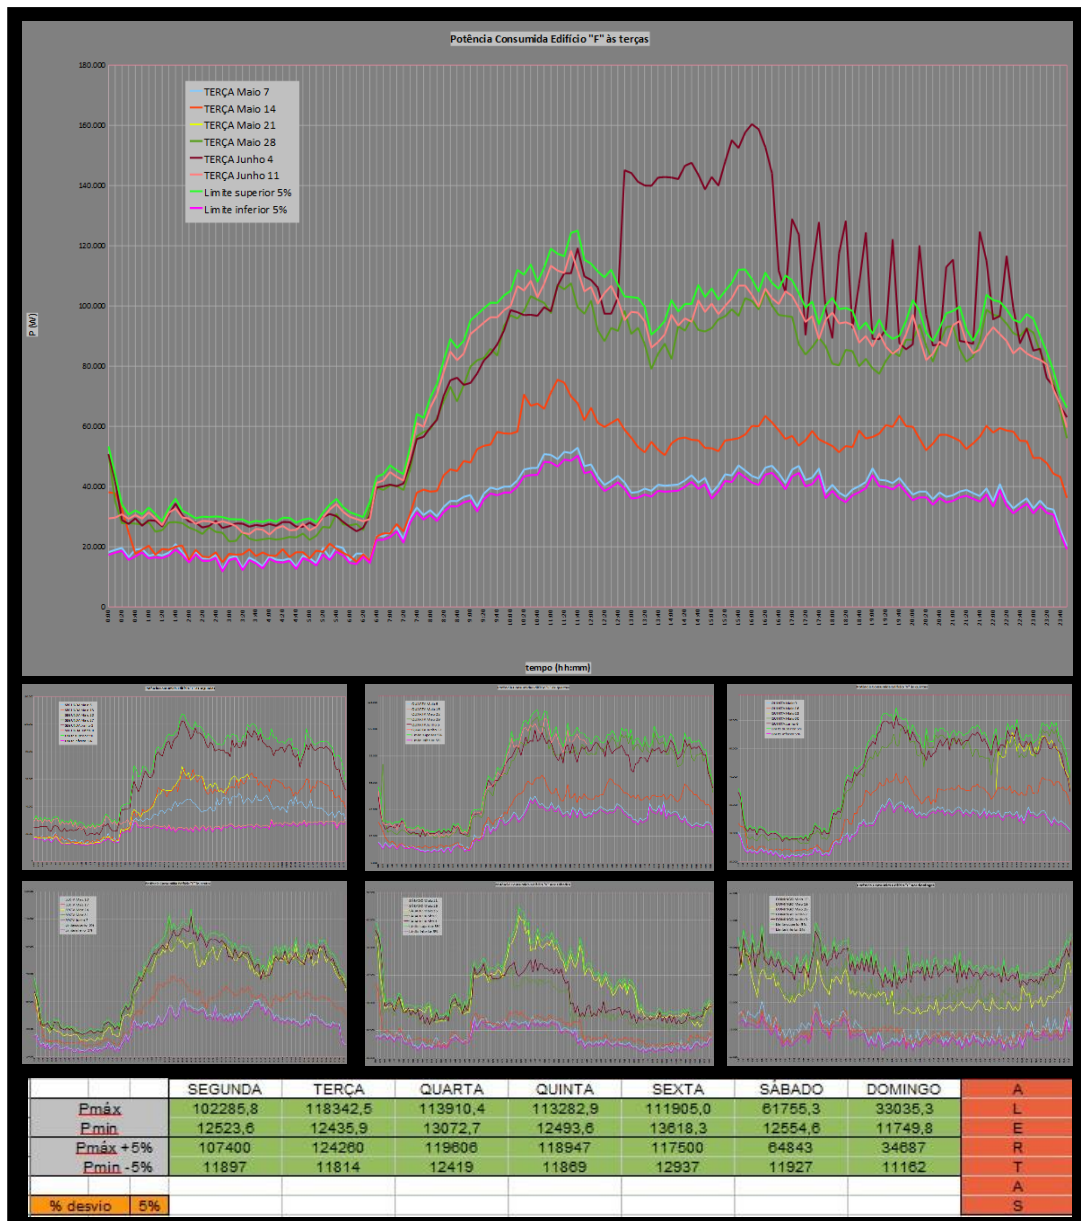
Potência Consumida Edifício "F" às terças

TERÇA Maio 7
TERÇA Maio 14
TERÇA Maio 21
TERÇA Maio 28
TERÇA Junho 4
TERÇA Junho 11
Limite superior 5%
Limite inferior 5%

P (W)

180.000
160.000
140.000
120.000
100.000
80.000
60.000
40.000
20.000
0

tempo (hh:mm)

| | SEGUNDA | TERÇA | QUARTA | QUINTA | SEXTA | SÁBADO | DOMINGO | A |
|---|---|---|---|---|---|---|---|---|
| Pmáx | 102285,8 | 118342,5 | 113910,4 | 113282,9 | 111905,0 | 61755,3 | 33035,3 | L |
| Pmin | 12523,6 | 12435,9 | 13072,7 | 12493,6 | 13618,3 | 12554,6 | 11749,8 | E |
| Pmáx +5% | 107400 | 124260 | 119606 | 118947 | 117500 | 64843 | 34687 | R |
| Pmin -5% | 11897 | 11814 | 12419 | 11869 | 12937 | 11927 | 11162 | T |
| | | | | | | | | A |
| % desvio 5% | | | | | | | | S |